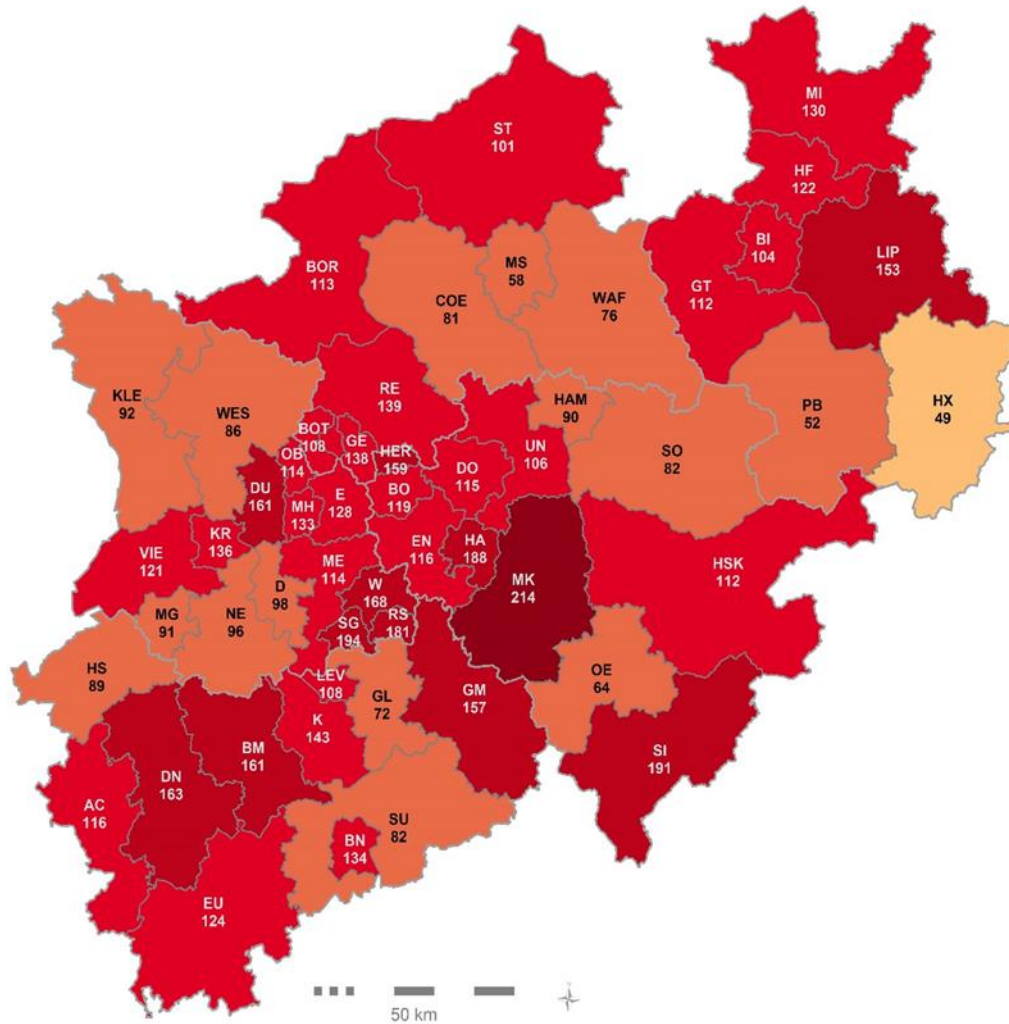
MI
130

ST
101

HF
122

BI
104

LIP
153

GT
112

BOR
113

MS
58

COE
81

WAF
76

KLE
92

WES
86

RE
139

HAM
90

HX
49

PB
52

BOT
108

GE
138

HER
159

OB
114

UN
106

SO
82

DO
115

DU
161

MH
133

E
128

BO
119

KR
136

EN
116

HA
188

VIE
121

HSK
112

MK
214

ME
114

D
98

W
168

MG
91

NE
96

SG
194

RS
181

HS
89

LEV
108

GL
72

OE
64

GM
157

K
143

BM
161

SI
191

DN
163

AC
116

SU
82

BN
134

EU
124

50 km